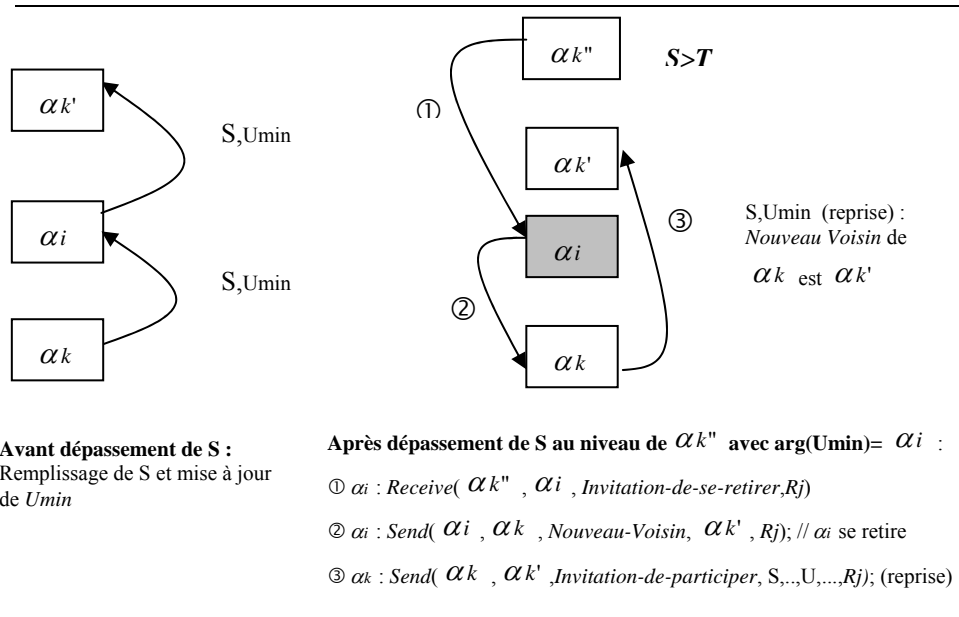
$\alpha k'$

S,Umin

$\alpha i$

S,Umin

$\alpha k$

$\alpha k''$

**S>T**

①

$\alpha k'$

$\alpha i$

③

②

$\alpha k$

S,Umin (reprise) : *Nouveau Voisin* de $\alpha k$ est $\alpha k'$

**Avant dépassement de S :** Remplissage de S et mise à jour de *Umin*

**Après dépassement de S au niveau de $\alpha k''$ avec arg(Umin)= $\alpha i$ :**

① $\alpha i$ : *Receive*( $\alpha k''$ , $\alpha i$ , *Invitation-de-se-retirer*,*Rj*)

② $\alpha i$ : *Send*( $\alpha i$ , $\alpha k$ , *Nouveau-Voisin*, $\alpha k'$ , *Rj*); // $\alpha i$ se retire

③ $\alpha k$ : *Send*( $\alpha k$ , $\alpha k'$ ,*Invitation-de-participer*, S,..,U,...,*Rj)*; (reprise)